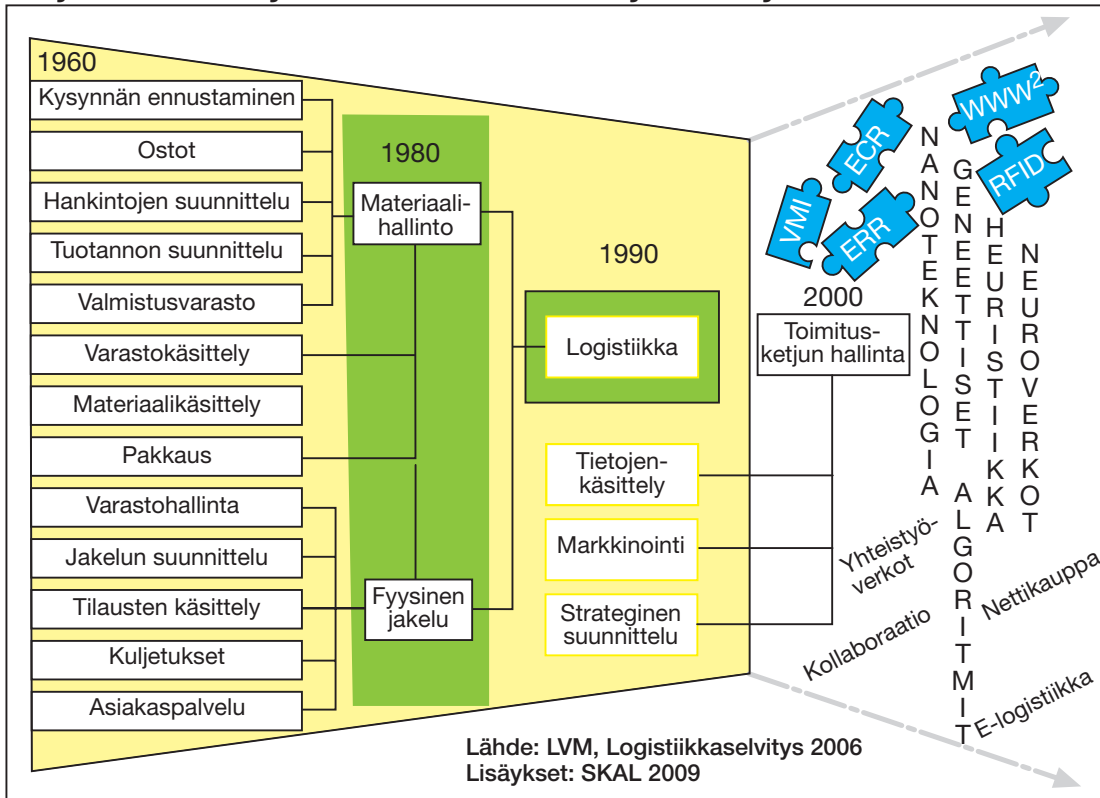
1960

Kysynnän ennustaminen

Ostot

Hankintojen suunnittelu

Tuotannon suunnittelu

Valmistusvarasto

Varastokäsittely

Materiaalikäsittely

Pakkaus

Varastohallinta

Jakelun suunnittelu

Tilausten käsittely

Kuljetukset

Asiakaspalvelu

1980

Materiaalihallinto

Fyysinen jakelu

1990

Logistiikka

Tietojenkäsittely

Markkinointi

Strateginen suunnittelu

2000

Toimitusketjun hallinta

VMI

ECR

ERR

WWW$^2$

RFID

NANOTEKNOLOGIA

GENEETTISET ALGORITMIT

HEURISTIIKKA

NEUROVERKOT

Yhteistyöverkot

Kollaboraatio

Nettikauppa

E-logistiikka

Lähde: LVM, Logistiikkaselvitys 2006
Lisäykset: SKAL 2009